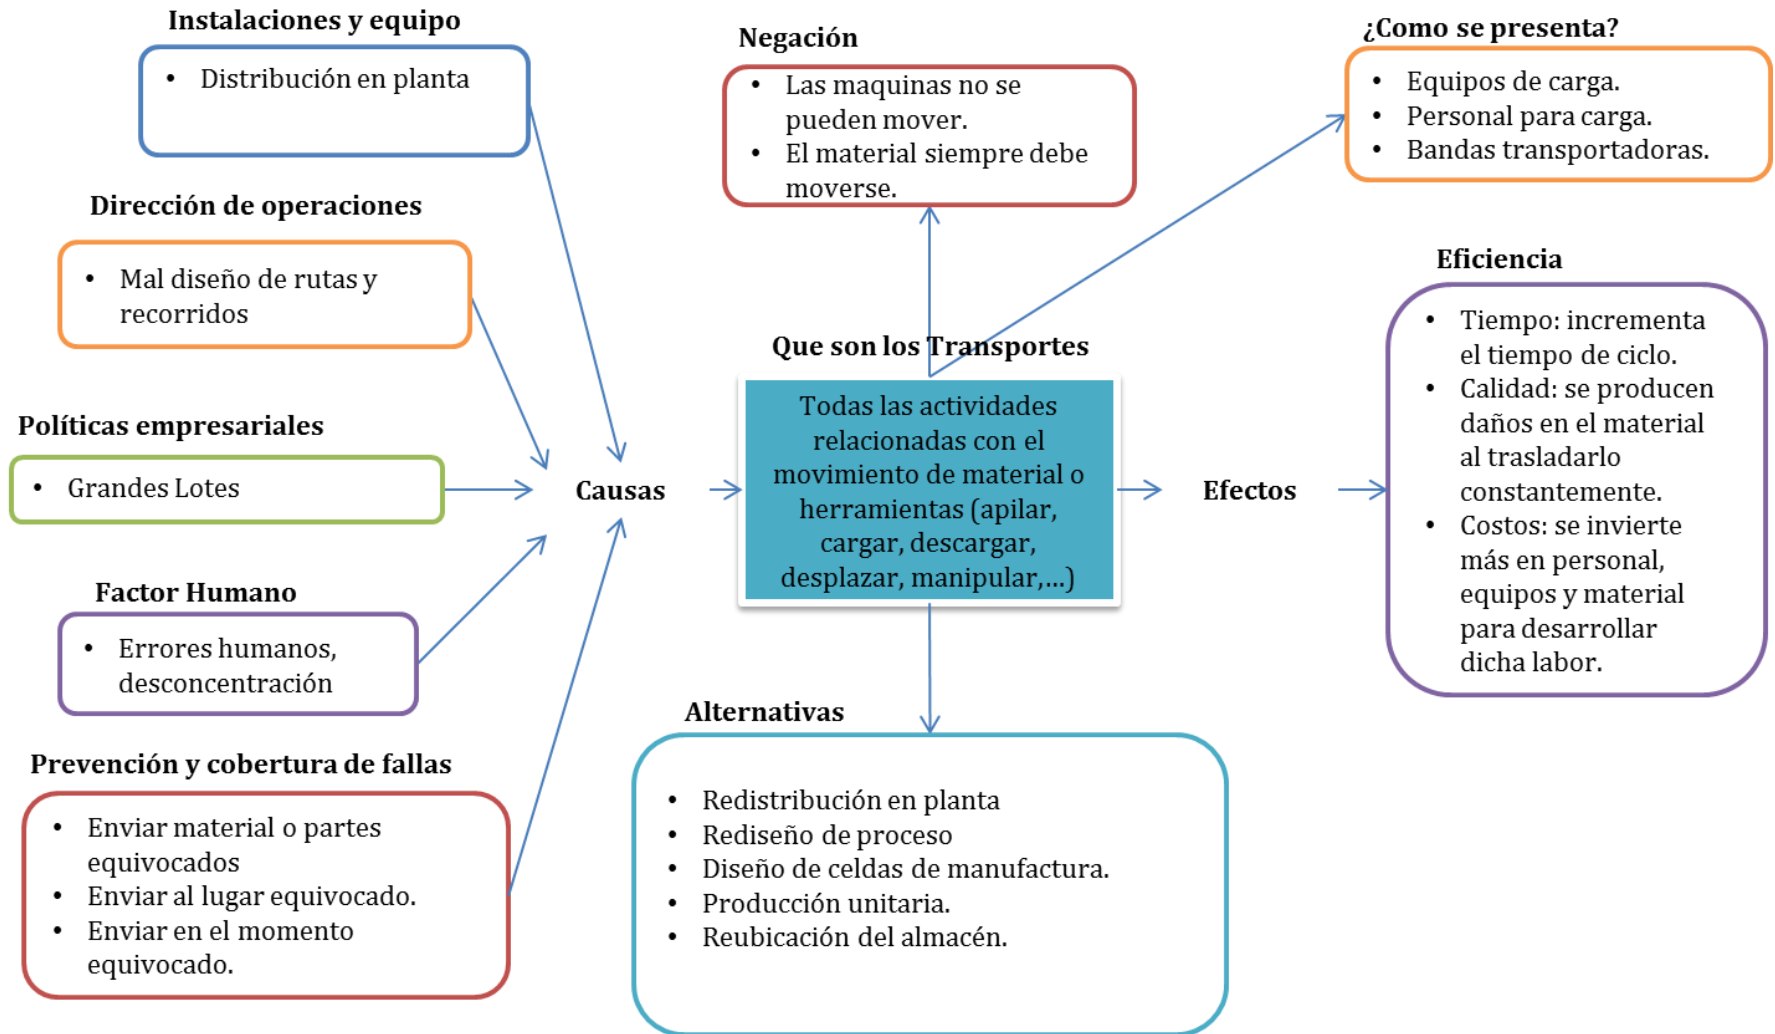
Instalaciones y equipo

- Distribución en planta

Dirección de operaciones

- Mal diseño de rutas y recorridos

Políticas empresariales

- Grandes Lotes

Factor Humano

- Errores humanos, desconcentración

Prevención y cobertura de fallas

- Enviar material o partes equivocados
- Enviar al lugar equivocado.
- Enviar en el momento equivocado.

Causas

Negación

- Las maquinas no se pueden mover.
- El material siempre debe moverse.

Que son los Transportes

Todas las actividades relacionadas con el movimiento de material o herramientas (apilar, cargar, descargar, desplazar, manipular,...)

Alternativas

- Redistribución en planta
- Rediseño de proceso
- Diseño de celdas de manufactura.
- Producción unitaria.
- Reubicación del almacén.

¿Como se presenta?

- Equipos de carga.
- Personal para carga.
- Bandas transportadoras.

Efectos

Eficiencia

- Tiempo: incrementa el tiempo de ciclo.
- Calidad: se producen daños en el material al trasladarlo constantemente.
- Costos: se invierte más en personal, equipos y material para desarrollar dicha labor.